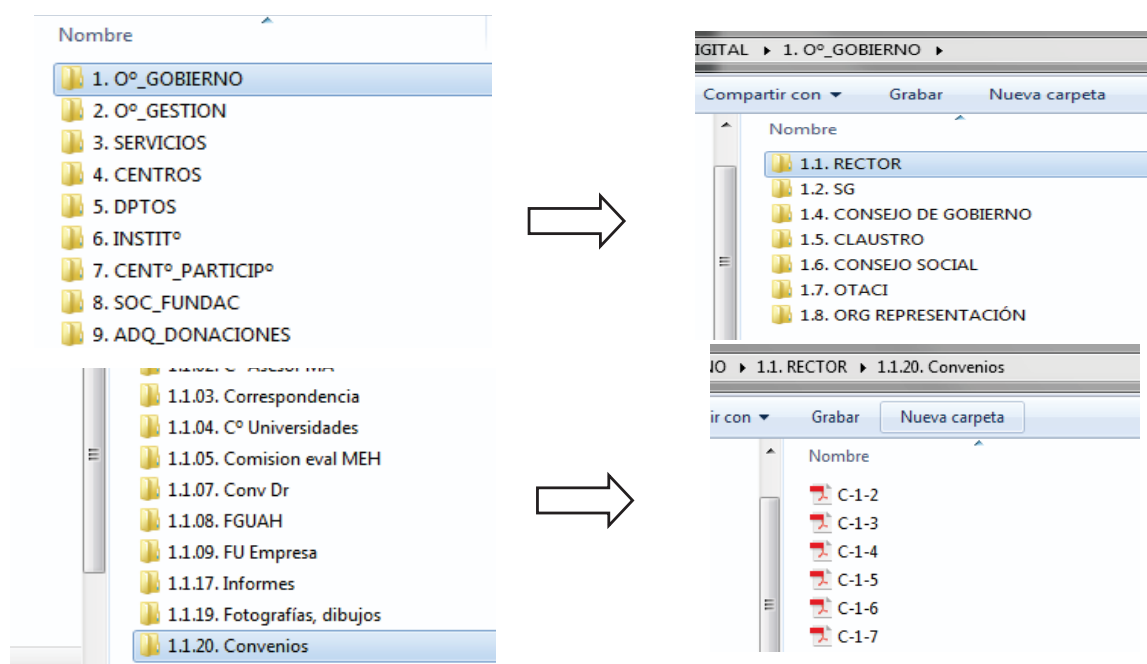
Nombre
1. Oº_GOBIERNO
2. Oº_GESTION
3. SERVICIOS
4. CENTROS
5. DPTOS
6. INSTITº
7. CENTº_PARTICIPº
8. SOC_FUNDAC
9. ADQ_DONACIONES

IGITAL ▸ 1. Oº_GOBIERNO ▸
Compartir con ▾ Grabar Nueva carpeta
Nombre
1.1. RECTOR
1.2. SG
1.4. CONSEJO DE GOBIERNO
1.5. CLAUSTRO
1.6. CONSEJO SOCIAL
1.7. OTACI
1.8. ORG REPRESENTACIÓN

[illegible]
1.1.03. Correspondencia
1.1.04. Cº Universidades
1.1.05. Comision eval MEH
1.1.07. Conv Dr
1.1.08. FGUAH
1.1.09. FU Empresa
1.1.17. Informes
1.1.19. Fotografías, dibujos
1.1.20. Convenios

NO ▸ 1.1. RECTOR ▸ 1.1.20. Convenios
ir con ▾ Grabar Nueva carpeta
Nombre
C-1-2
C-1-3
C-1-4
C-1-5
C-1-6
C-1-7